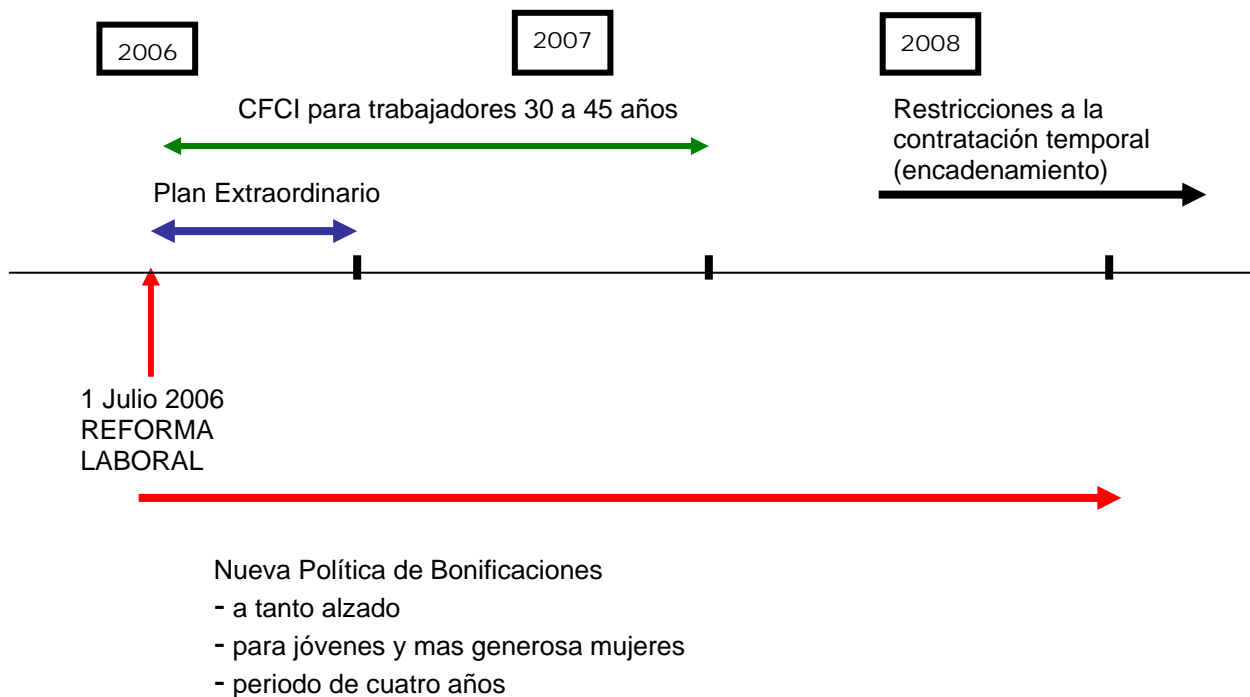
2006

2007

2008

CFCI para trabajadores 30 a 45 años

Restricciones a la contratación temporal (encadenamiento)

Plan Extraordinario

1 Julio 2006
REFORMA LABORAL

Nueva Política de Bonificaciones
- a tanto alzado
- para jóvenes y mas generosa mujeres
- periodo de cuatro años